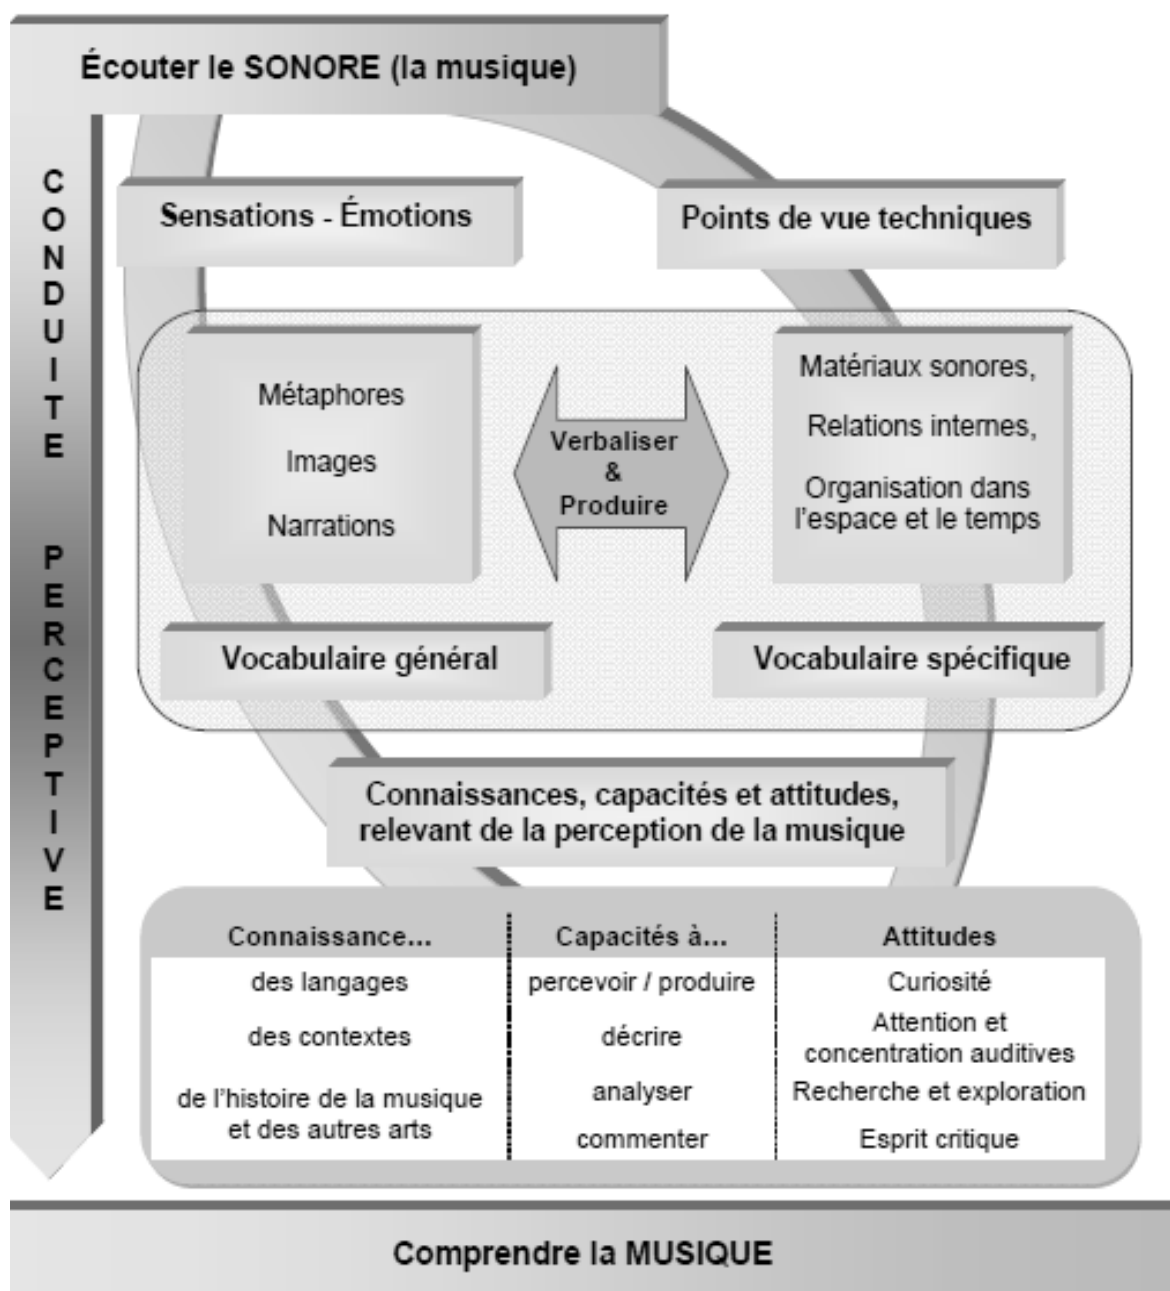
Écouter le SONORE (la musique)

CONDUITE PERCEPTIVE

Sensations - Émotions

Points de vue techniques

Métaphores

Images

Narrations

Verbaliser & Produire

Matériaux sonores,

Relations internes,

Organisation dans l'espace et le temps

Vocabulaire général

Vocabulaire spécifique

Connaissances, capacités et attitudes, relevant de la perception de la musique

| Connaissance... | Capacités à... | Attitudes |
|---|---|---|
| des langages | percevoir / produire | Curiosité |
| des contextes | décrire | Attention et concentration auditives |
| de l'histoire de la musique et des autres arts | analyser | Recherche et exploration |
| | commenter | Esprit critique |

Comprendre la MUSIQUE